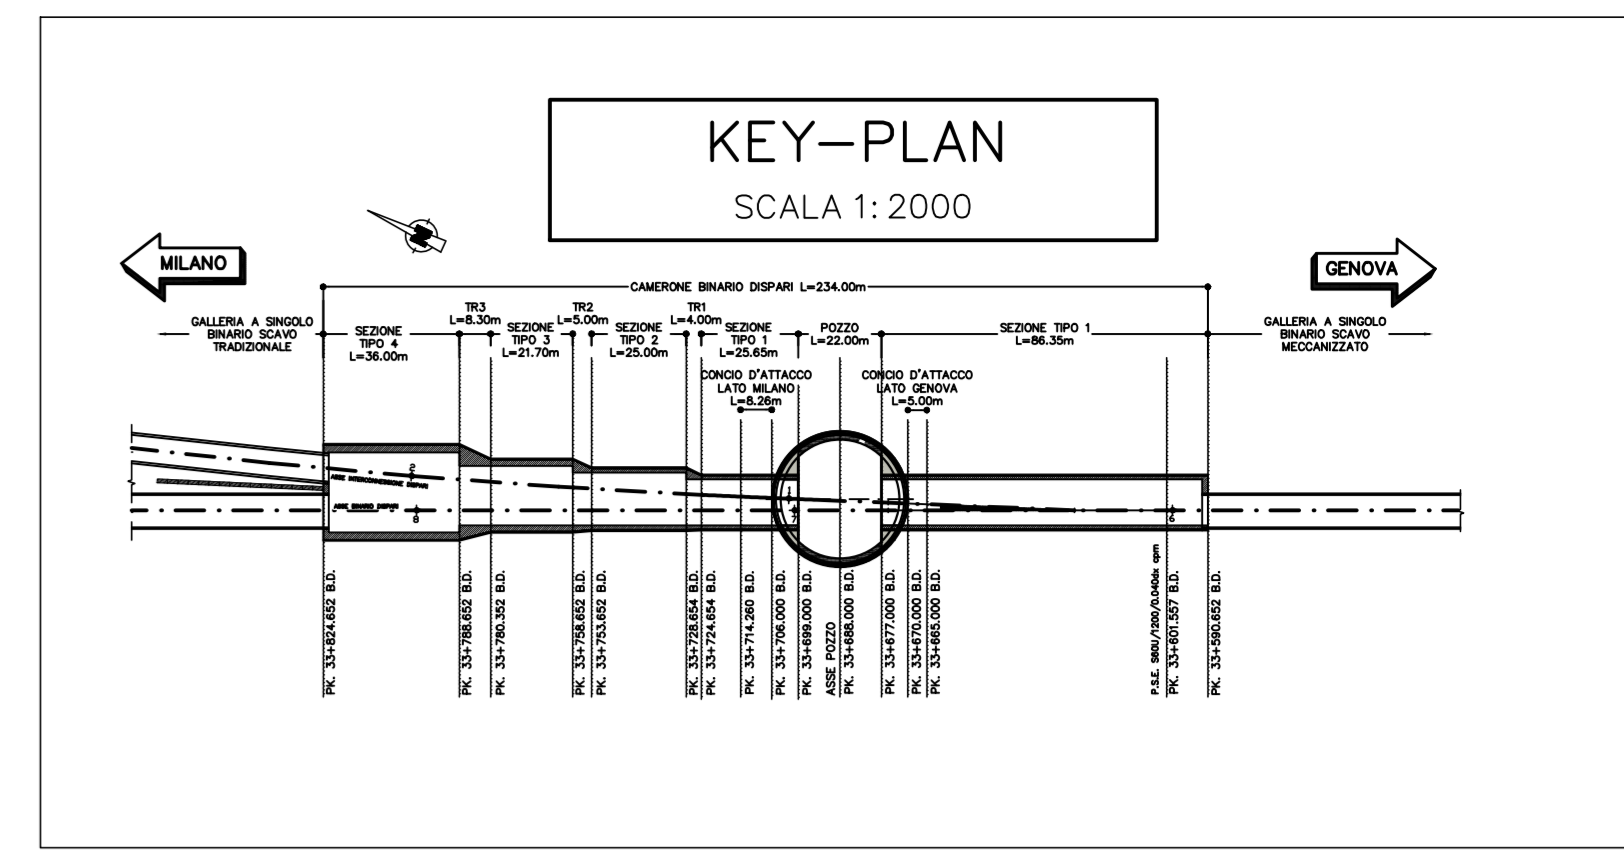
KEY–PLAN
SCALA 1: 2000

MILANO

GENOVA

CAMERONE BINARIO DISPARI L=234.00m

GALLERIA A SINGOLO BINARIO SCAVO TRADIZIONALE

SEZIONE TIPO 4 L=36.00m

TR3 L=8.30m

SEZIONE TIPO 3 L=21.70m

TR2 L=5.00m

SEZIONE TIPO 2 L=25.00m

TR1 L=4.00m

SEZIONE TIPO 1 L=25.65m

POZZO L=22.00m

SEZIONE TIPO 1 L=86.35m

GALLERIA A SINGOLO BINARIO SCAVO MECCANIZZATO

CONCIO D'ATTACCO LATO MILANO L=8.26m

CONCIO D'ATTACCO LATO GENOVA L=5.00m

ASSE INTERCONNESSIONE DISPARI

ASSE BINARIO DISPARI

8

7

6

PK. 33+824.652 B.D.
PK. 33+788.652 B.D.
PK. 33+780.352 B.D.
PK. 33+758.652 B.D.
PK. 33+753.652 B.D.
PK. 33+728.654 B.D.
PK. 33+724.654 B.D.
PK. 33+714.260 B.D.
PK. 33+706.000 B.D.
PK. 33+699.000 B.D.
ASSE POZZO
PK. 33+688.000 B.D.
PK. 33+677.000 B.D.
PK. 33+670.000 B.D.
PK. 33+665.000 B.D.
P.S.E. S60U/1200/0.040dx cpm
PK. 33+601.557 B.D.
PK. 33+590.652 B.D.